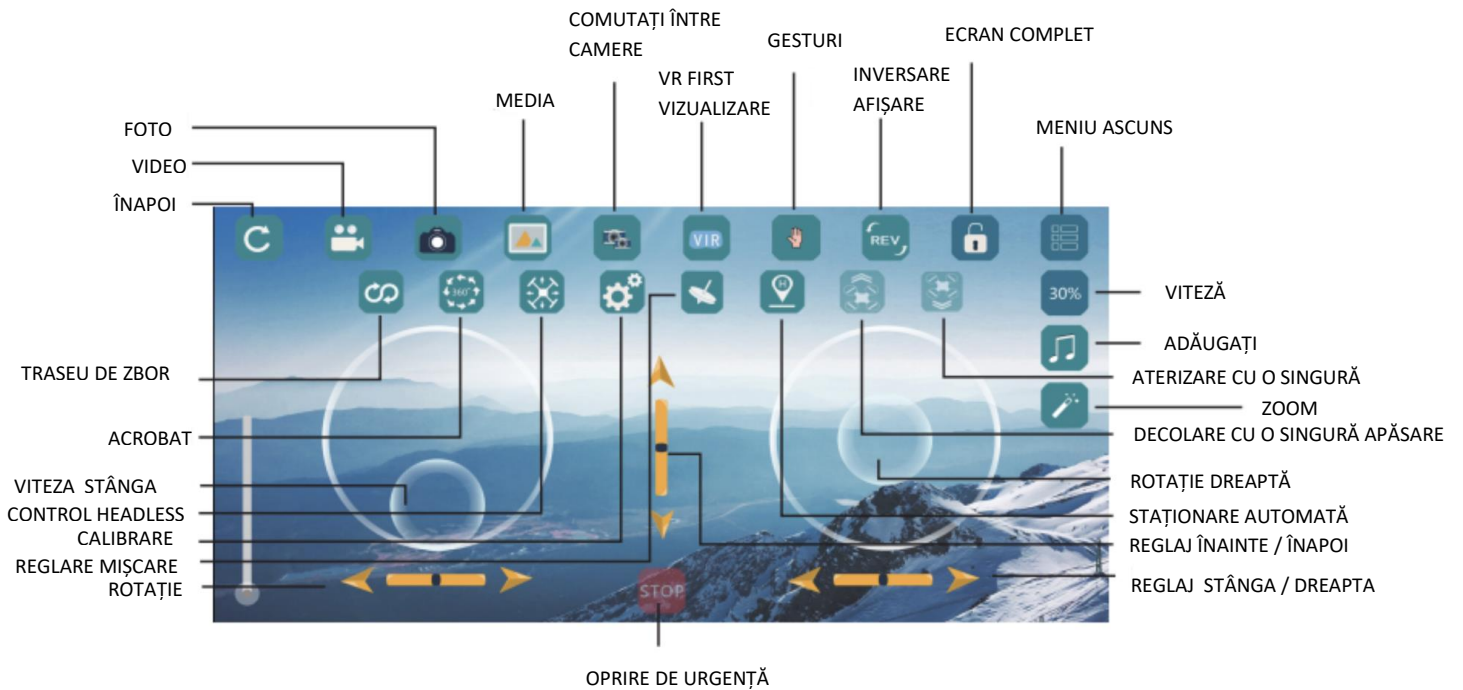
COMUTAȚI ÎNTRE CAMERE

GESTURI

ECRAN COMPLET

VR FIRST VIZUALIZARE

INVERSARE AFIȘARE

MEDIA

MENIU ASCUNS

FOTO

VIDEO

ÎNAPOI

VIR

REV

30%

VITEZĂ

ADĂUGAȚI

TRASEU DE ZBOR

ATERIZARE CU O SINGURĂ

ZOOM

ACROBAT

DECOLARE CU O SINGURĂ APĂSARE

ROTAȚIE DREAPTĂ

VITEZA STÂNGA

CONTROL HEADLESS

STAȚIONARE AUTOMATĂ

CALIBRARE

REGLAJ ÎNAINTE / ÎNAPOI

REGLARE MIȘCARE

ROTAȚIE

STOP

REGLAJ STÂNGA / DREAPTA

OPRIRE DE URGENȚĂ